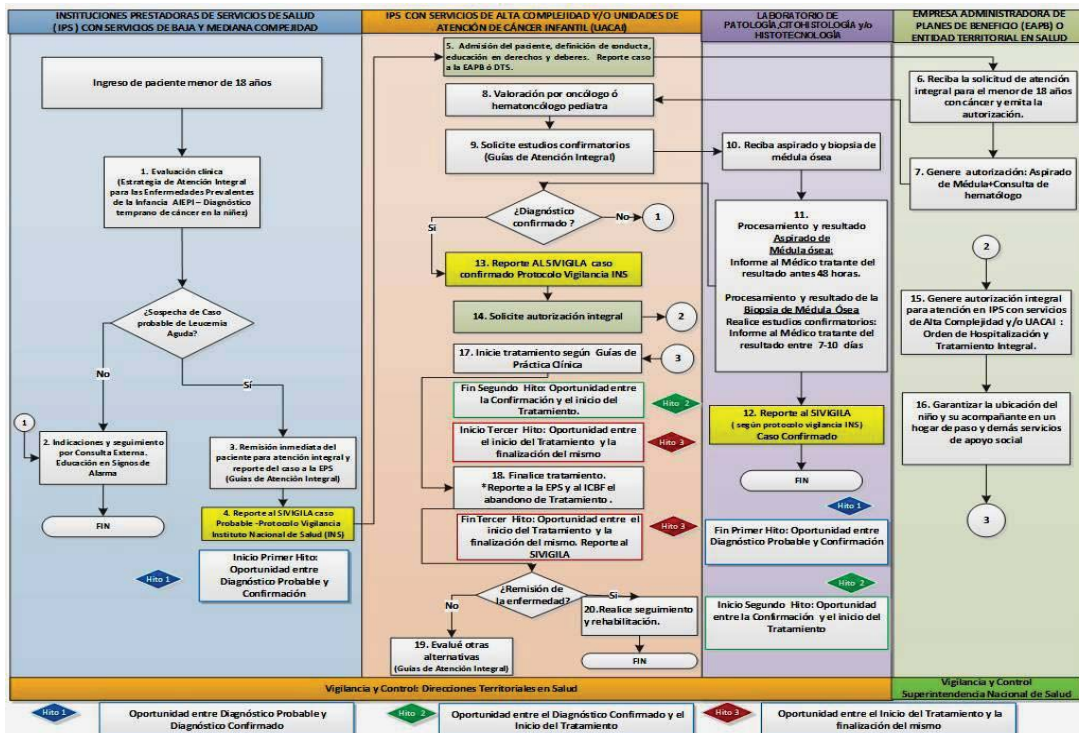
INSTITUCIONES PRESTADORAS DE SERVICIOS DE SALUD (IPS) CON SERVICIOS DE BAJA Y MEDIANA COMPEJIDAD

IPS CON SERVICIOS DE ALTA COMPLEJIDAD Y/O UNIDADES DE ATENCIÓN DE CÁNCER INFANTIL (UACAI)

LABORATORIO DE PATOLOGÍA,CITOHISTOLOGÍA y/o HISTOTECNOLOGÍA

EMPRESA ADMINISTRADORA DE PLANES DE BENEFICIO (EAPB) O ENTIDAD TERRITORIAL EN SALUD

Ingreso de paciente menor de 18 años

1. Evaluación clínica (Estrategia de Atención Integral para las Enfermedades Prevalentes de la Infancia AIEPI – Diagnóstico temprano de cáncer en la niñes)

¿Sospecha de Caso probable de Leucemia Aguda?

No

Sí

1

2. Indicaciones y seguimiento por Consulta Externa. Educación en Signos de Alarma

FIN

3. Remisión inmediata del paciente para atención integral y reporte del caso a la EPS (Guías de Atención Integral)

4. Reporte al SIVIGILA caso Probable -Protocolo Vigilancia Instituto Nacional de Salud (INS)

Hito 1

Inicio Primer Hito: Oportunidad entre Diagnóstico Probable y Confirmación

5. Admisión del paciente, definición de conducta, educación en derechos y deberes. Reporte caso a la EAPB ó DTS.

8. Valoración por oncólogo ó hematoncólogo pediatra

9. Solicite estudios confirmatorios (Guías de Atención Integral)

¿Diagnóstico confirmado ?

No

1

Si

13. Reporte AL SIVIGILA caso confirmado Protocolo Vigilancia INS

14. Solicite autorización integral

2

17. Inicie tratamiento según Guías de Práctica Clínica

3

Fin Segundo Hito: Oportunidad entre la Confirmación y el inicio del Tratamiento.

Hito 2

Inicio Tercer Hito: Oportunidad entre el inicio del Tratamiento y la finalización del mismo

Hito 3

18. Finalice tratamiento. *Reporte a la EPS y al ICBF el abandono de Tratamiento .

Fin Tercer Hito: Oportunidad entre el inicio del Tratamiento y la finalización del mismo. Reporte al SIVIGILA

Hito 3

¿Remisión de la enfermedad?

No

Si

19. Evalué otras alternativas (Guías de Atención Integral)

20.Realice seguimiento y rehabilitación.

FIN

10. Reciba aspirado y biopsia de médula ósea

11. Procesamiento y resultado Aspirado de Médula ósea: Informe al Médico tratante del resultado antes 48 horas.

Procesamiento y resultado de la Biopsia de Médula Ósea Realice estudios confirmatorios: Informe al Médico tratante del resultado entre 7-10 días

12. Reporte al SIVIGILA (según protocolo vigilancia INS) Caso Confirmado

FIN

Hito 1

Fin Primer Hito: Oportunidad entre Diagnóstico Probable y Confirmación

Hito 2

Inicio Segundo Hito: Oportunidad entre la Confirmación y el inicio del Tratamiento

6. Reciba la solicitud de atención integral para el menor de 18 años con cáncer y emita la autorización.

7. Genere autorización: Aspirado de Médula+Consulta de hematólogo

2

15. Genere autorización integral para atención en IPS con servicios de Alta Complejidad y/o UACAI : Orden de Hospitalización y Tratamiento Integral.

16. Garantizar la ubicación del niño y su acompañante en un hogar de paso y demás servicios de apoyo social

3

Vigilancia y Control: Direcciones Territoriales en Salud

Vigilancia y Control Superintendencia Nacional de Salud

Hito 1 Oportunidad entre Diagnóstico Probable y Diagnóstico Confirmado

Hito 2 Oportunidad entre el Diagnóstico Confirmado y el Inicio del Tratamiento

Hito 3 Oportunidad entre el Inicio del Tratamiento y la finalización del mismo